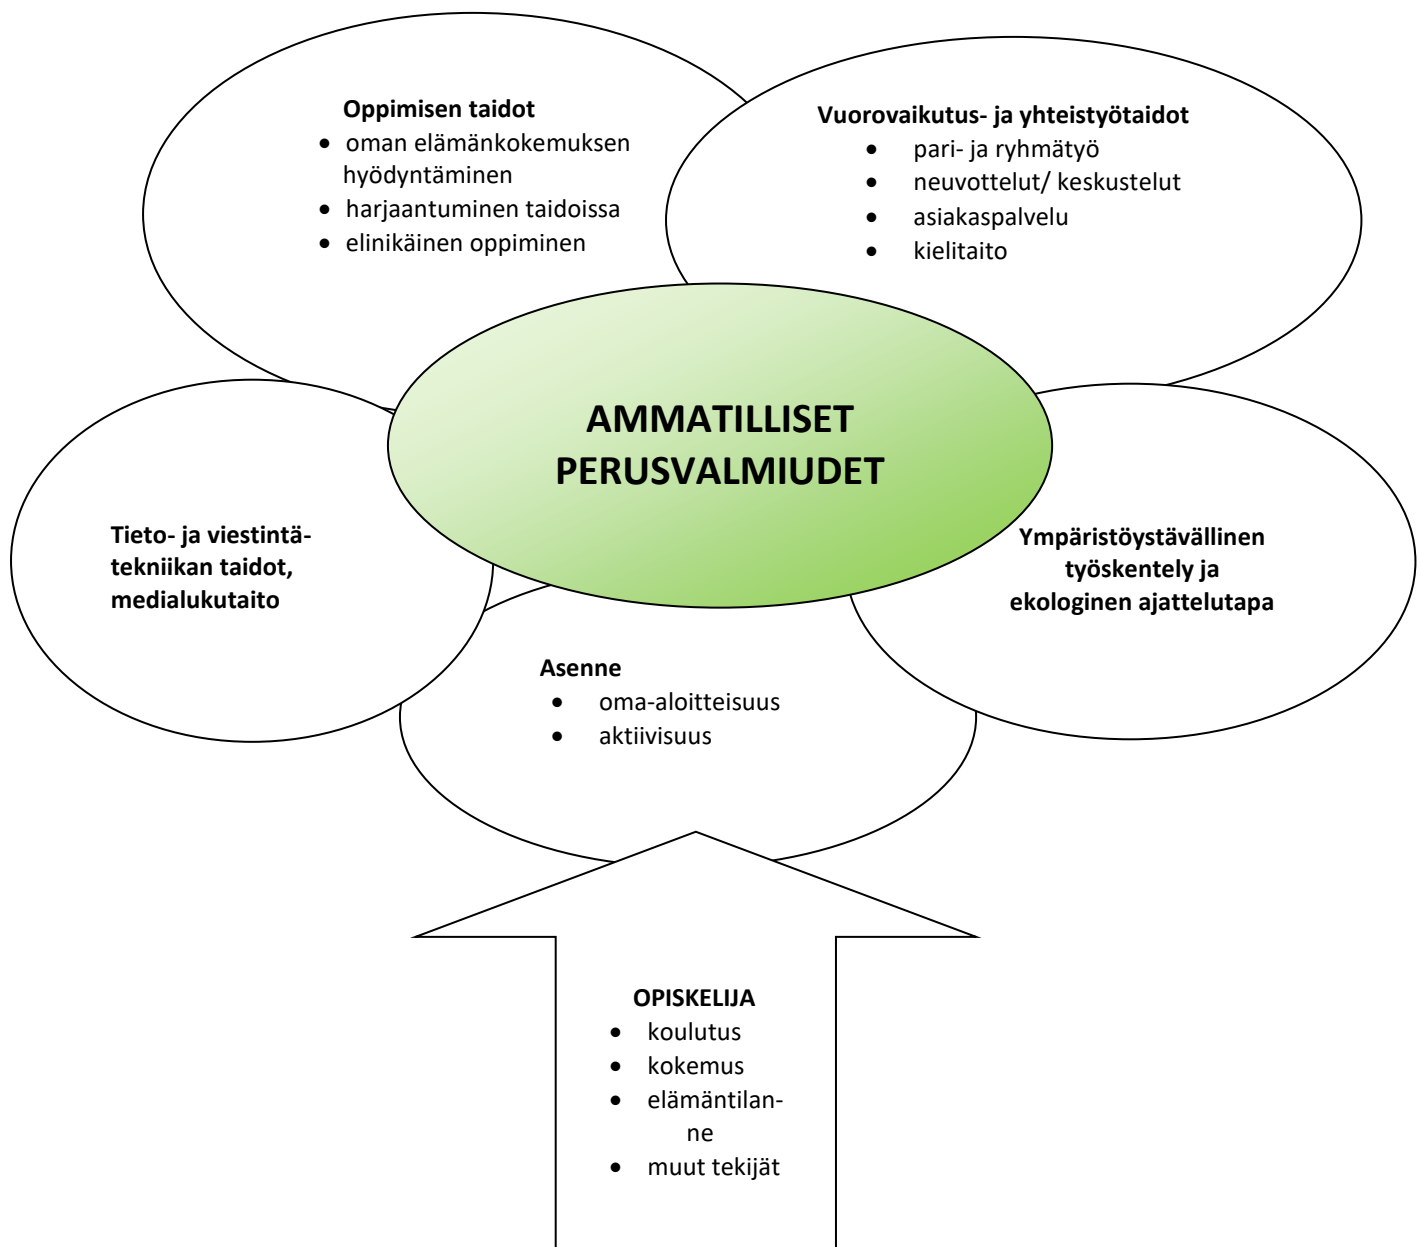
Oppimisen taidot
- oman elämänkokemuksen hyödyntäminen
- harjaantuminen taidoissa
- elinikäinen oppiminen

Vuorovaikutus- ja yhteistyötaidot
- pari- ja ryhmätyö
- neuvottelut/ keskustelut
- asiakaspalvelu
- kielitaito

AMMATILLISET PERUSVALMIUDET

Tieto- ja viestintätekniikan taidot, medialukutaito

Ympäristöystävällinen työskentely ja ekologinen ajattelutapa

Asenne
- oma-aloitteisuus
- aktiivisuus

OPISKELIJA
- koulutus
- kokemus
- elämäntilanne
- muut tekijät